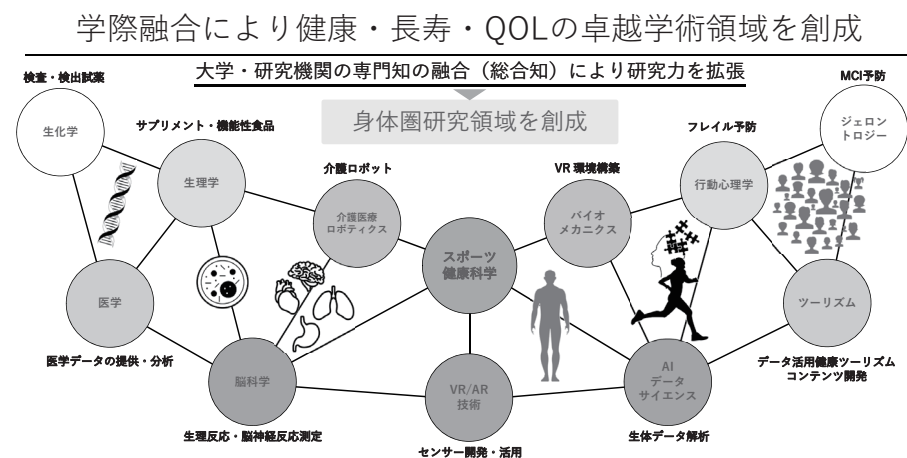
学際融合により健康・長寿・QOLの卓越学術領域を創成

大学・研究機関の専門知の融合（総合知）により研究力を拡張

身体圏研究領域を創成

検査・検出試薬

生化学

サプリメント・機能性食品

生理学

介護ロボット

介護医療ロボティクス

スポーツ健康科学

VR 環境構築

バイオメカニクス

フレイル予防

行動心理学

MCI予防

ジェロントロジー

医学

医学データの提供・分析

脳科学

生理反応・脳神経反応測定

VR/AR技術

センサー開発・活用

AIデータサイエンス

生体データ解析

ツーリズム

データ活用健康ツーリズムコンテンツ開発